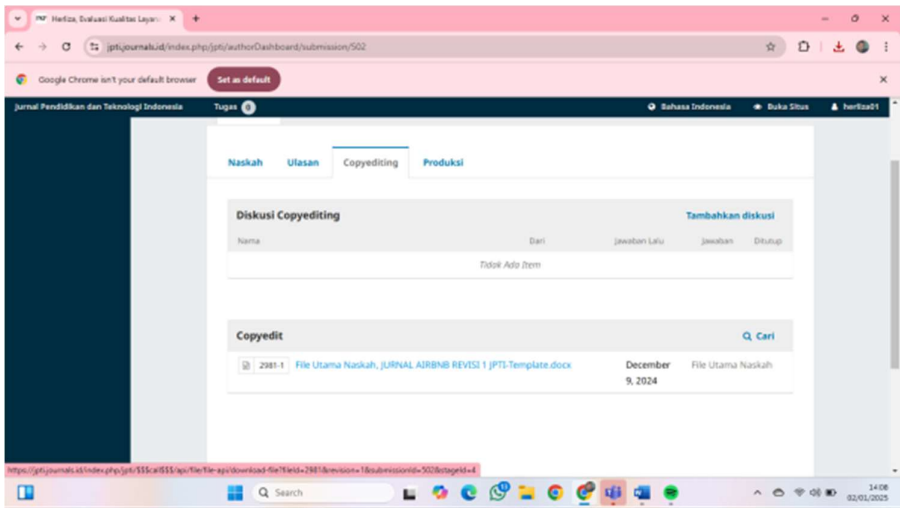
Herliza, Evaluasi Kualitas Layan ×

+

jpti.journals.id/index.php/jpti/authorDashboard/submission/502

Google Chrome isn't your default browser

Set as default

×

Jurnal Pendidikan dan Teknologi Indonesia

Tugas 0

Bahasa Indonesia

Buka Situs

herliza01

Naskah

Ulasan

Copyediting

Produksi

Diskusi Copyediting

Tambahkan diskusi

| Nama | Dari | Jawaban Lalu | Jawaban | Ditutup |
|---|---|---|---|---|
| Tidak Ada Item | | | | |

Copyedit

Cari

2981-1 File Utama Naskah, JURNAL AIRBNB REVISI 1 JPTI-Template.docx December 9, 2024 File Utama Naskah

https://jpti.journals.id/index.php/jpti/$$$call$$$/api/file/file-api/download-file?fileId=2981&revision=1&submissionId=502&stageId=4

Search

14:08
02/01/2025